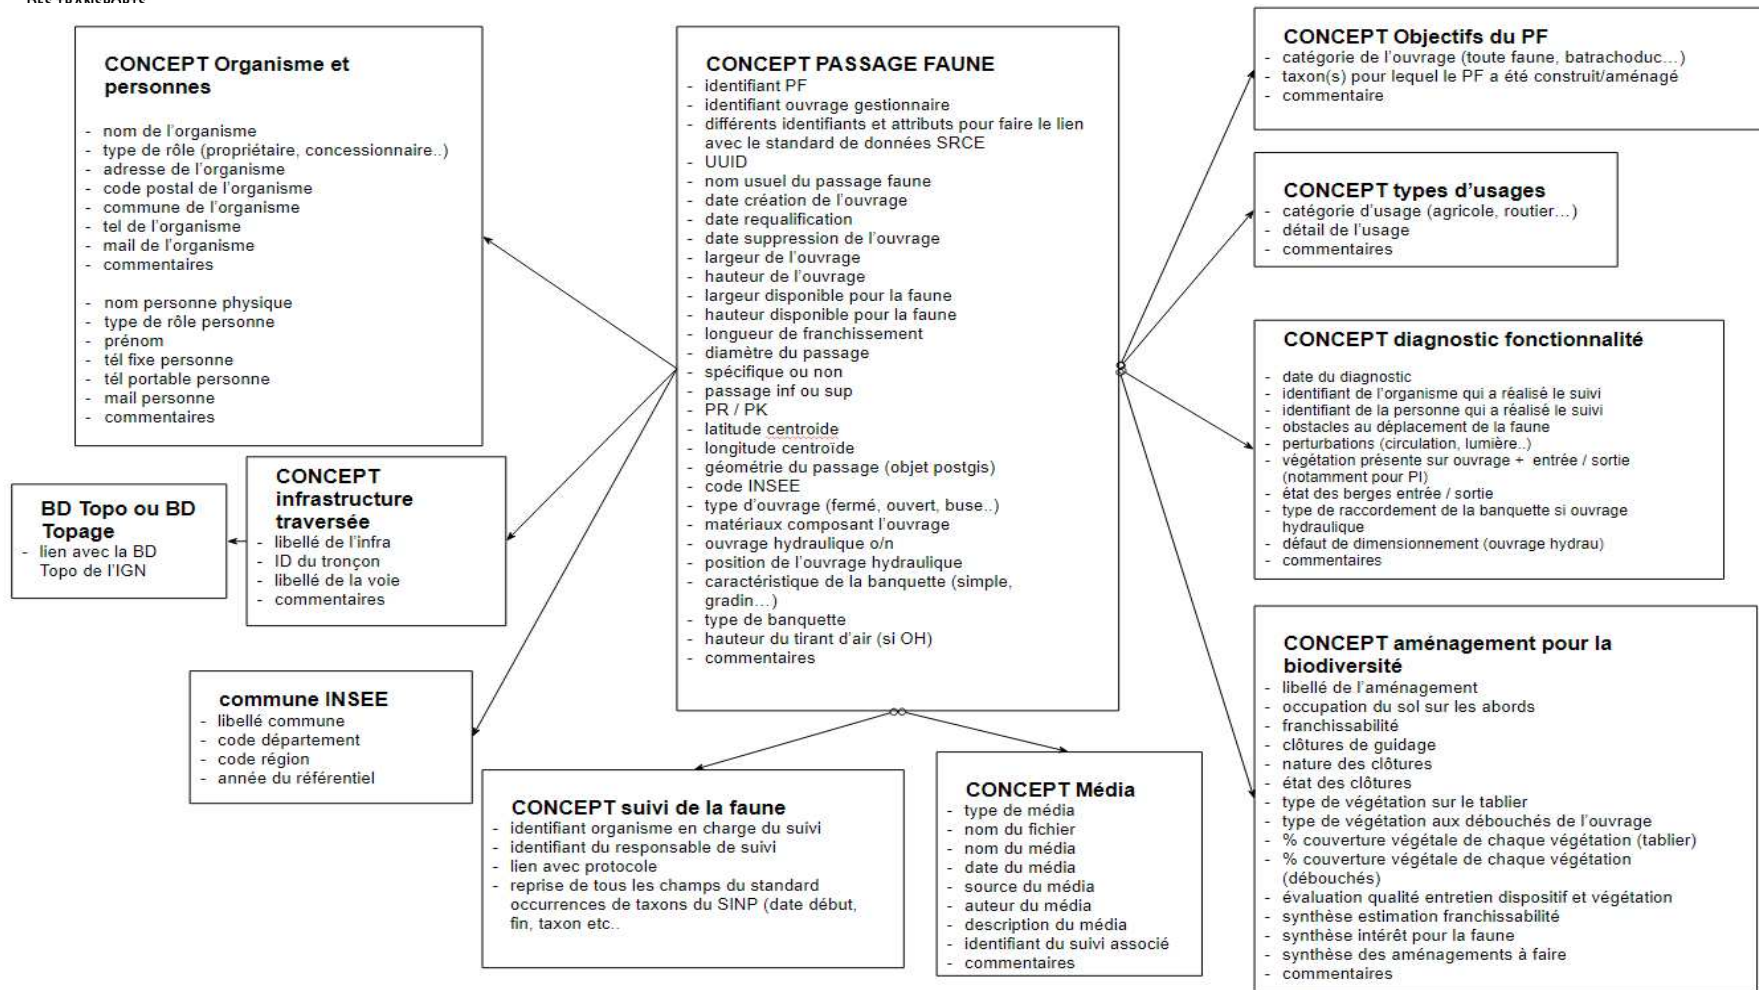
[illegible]

CONCEPT Organisme et personnes
- nom de l'organisme
- type de rôle (propriétaire, concessionnaire..)
- adresse de l'organisme
- code postal de l'organisme
- commune de l'organisme
- tel de l'organisme
- mail de l'organisme
- commentaires

- nom personne physique
- type de rôle personne
- prénom
- tél fixe personne
- tél portable personne
- mail personne
- commentaires

BD Topo ou BD Topage
- lien avec la BD Topo de l'IGN

CONCEPT infrastructure traversée
- libellé de l'infra
- ID du tronçon
- libellé de la voie
- commentaires

commune INSEE
- libellé commune
- code département
- code région
- année du référentiel

CONCEPT PASSAGE FAUNE
- identifiant PF
- identifiant ouvrage gestionnaire
- différents identifiants et attributs pour faire le lien avec le standard de données SRCE
- UUID
- nom usuel du passage faune
- date création de l'ouvrage
- date requalification
- date suppression de l'ouvrage
- largeur de l'ouvrage
- hauteur de l'ouvrage
- largeur disponible pour la faune
- hauteur disponible pour la faune
- longueur de franchissement
- diamètre du passage
- spécifique ou non
- passage inf ou sup
- PR / PK
- latitude centroide
- longitude centroide
- géométrie du passage (objet postgis)
- code INSEE
- type d'ouvrage (fermé, ouvert, buse..)
- matériaux composant l'ouvrage
- ouvrage hydraulique o/n
- position de l'ouvrage hydraulique
- caractéristique de la banquette (simple, gradin…)
- type de banquette
- hauteur du tirant d'air (si OH)
- commentaires

CONCEPT suivi de la faune
- identifiant organisme en charge du suivi
- identifiant du responsable de suivi
- lien avec protocole
- reprise de tous les champs du standard occurrences de taxons du SINP (date début, fin, taxon etc..

CONCEPT Média
- type de média
- nom du fichier
- nom du média
- date du média
- source du média
- auteur du média
- description du média
- identifiant du suivi associé
- commentaires

CONCEPT Objectifs du PF
- catégorie de l'ouvrage (toute faune, batrachoduc…)
- taxon(s) pour lequel le PF a été construit/aménagé
- commentaire

CONCEPT types d'usages
- catégorie d'usage (agricole, routier…)
- détail de l'usage
- commentaires

CONCEPT diagnostic fonctionnalité
- date du diagnostic
- identifiant de l'organisme qui a réalisé le suivi
- identifiant de la personne qui a réalisé le suivi
- obstacles au déplacement de la faune
- perturbations (circulation, lumière..)
- végétation présente sur ouvrage + entrée / sortie (notamment pour PI)
- état des berges entrée / sortie
- type de raccordement de la banquette si ouvrage hydraulique
- défaut de dimensionnement (ouvrage hydrau)
- commentaires

CONCEPT aménagement pour la biodiversité
- libellé de l'aménagement
- occupation du sol sur les abords
- franchissabilité
- clôtures de guidage
- nature des clôtures
- état des clôtures
- type de végétation sur le tablier
- type de végétation aux débouchés de l'ouvrage
- % couverture végétale de chaque végétation (tablier)
- % couverture végétale de chaque végétation (débouchés)
- évaluation qualité entretien dispositif et végétation
- synthèse estimation franchissabilité
- synthèse intérêt pour la faune
- synthèse des aménagements à faire
- commentaires